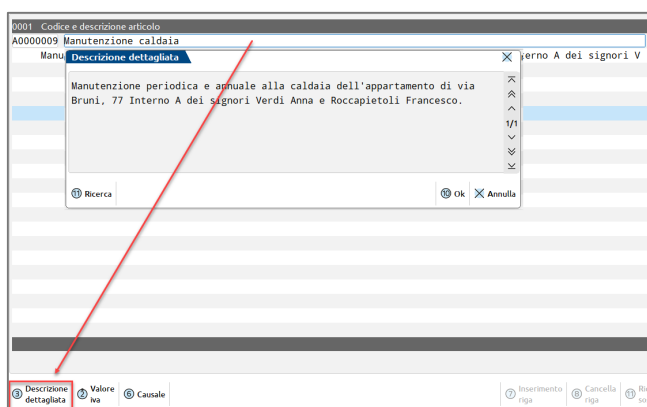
0001 Codice e descrizione articolo
A0000009 Manutenzione caldaia
Manu

terno A dei signori V

Descrizione dettagliata

Manutenzione periodica e annuale alla caldaia dell'appartamento di via Bruni, 77 Interno A dei signori Verdi Anna e Roccapietoli Francesco.

1/1

⑪ Ricerca

⑩ Ok Annulla

③ Descrizione dettagliata
② Valore iva
⑥ Causale

⑦ Inserimento riga
⑧ Cancella riga
⑪ Ri so